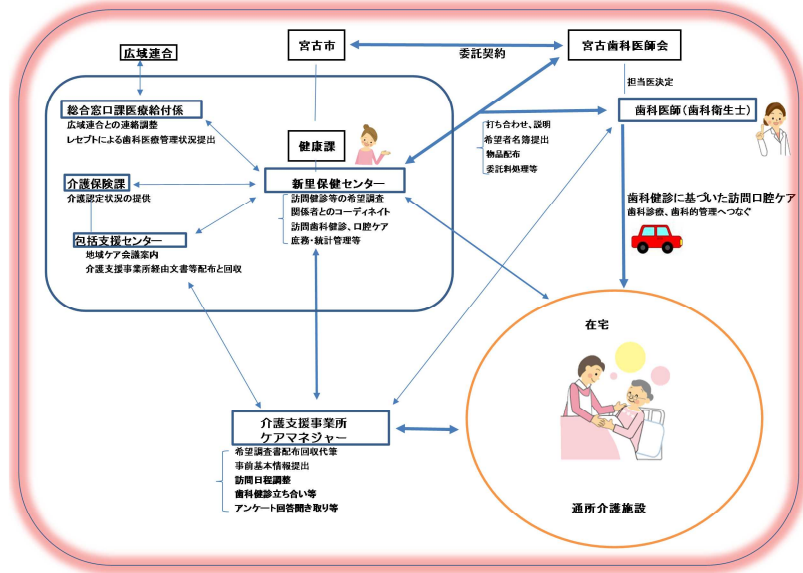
広域連合

宮古市

委託契約

宮古歯科医師会

担当医決定

総合窓口課医療給付係

広域連合との連絡調整
レセプトによる歯科医療管理状況提出

健康課

歯科医師（歯科衛生士）

打ち合わせ、説明
希望者名簿提出
物品配布
委託料処理等

介護保険課

介護認定状況の提供

新里保健センター

訪問健診等の希望調査
関係者とのコーディネイト
訪問歯科健診、口腔ケア
庶務・統計管理等

歯科健診に基づいた訪問口腔ケア
歯科診療、歯科的管理へつなぐ

包括支援センター

地域ケア会議案内
介護支援事業所経由文書等配布と回収

在宅

介護支援事業所
ケアマネジャー

希望調査書配布回収代筆
事前基本情報提出
訪問日程調整
歯科健診立ち合い等
アンケート回答聞き取り等

通所介護施設